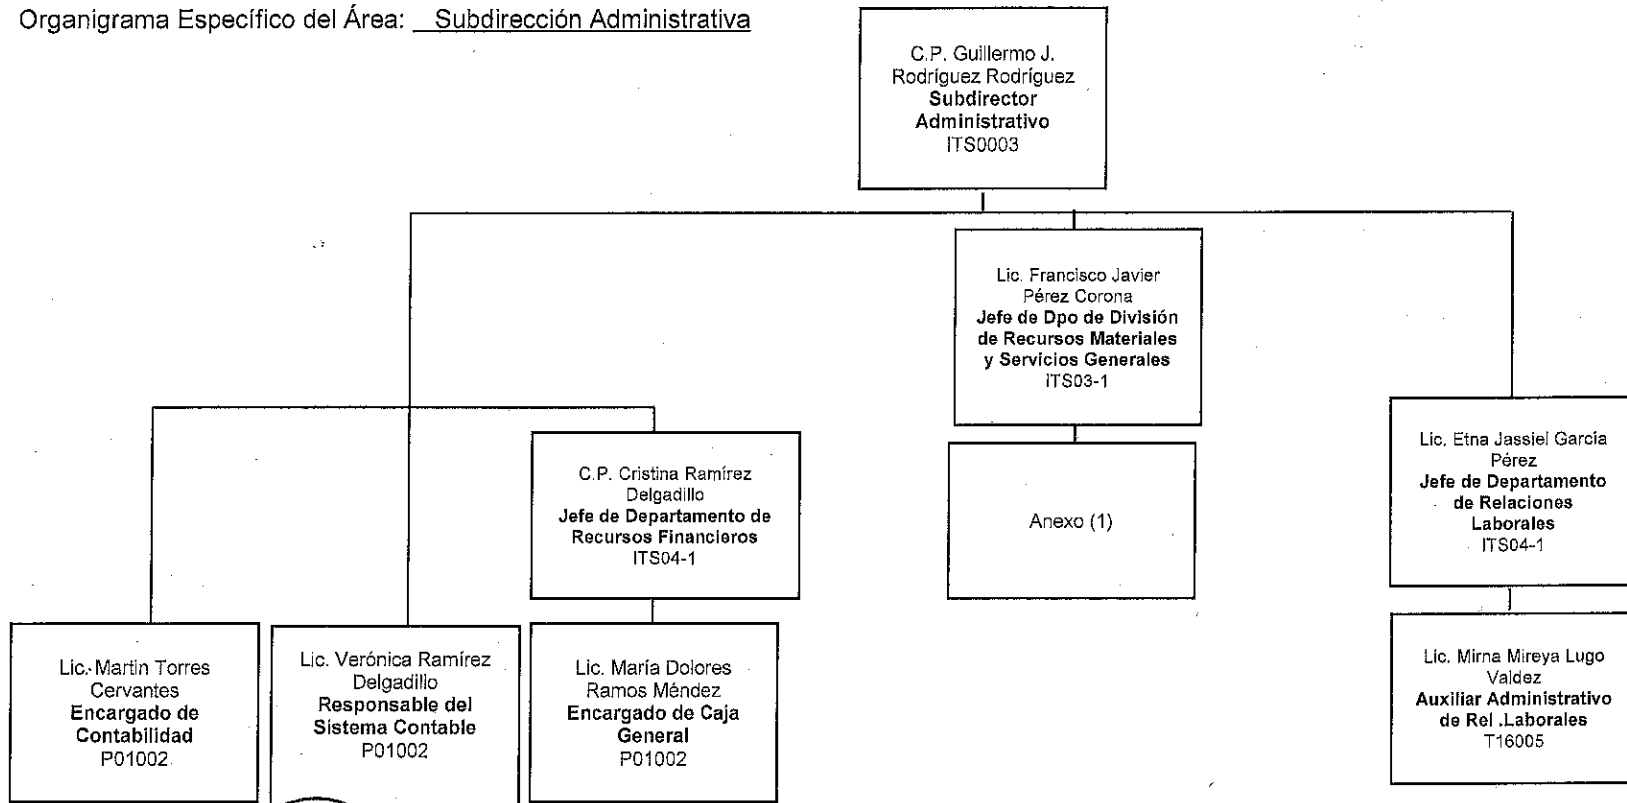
Organigrama Específico del Área: Subdirección Administrativa

C.P. Guillermo J. Rodríguez Rodríguez
Subdirector Administrativo
ITS0003

Lic. Francisco Javier Pérez Corona
Jefe de Dpo de División de Recursos Materiales y Servicios Generales
ITS03-1

C.P. Cristina Ramírez Delgadillo
Jefe de Departamento de Recursos Financieros
ITS04-1

Anexo (1)

Lic. Etna Jassiel García Pérez
Jefe de Departamento de Relaciones Laborales
ITS04-1

Lic. Martin Torres Cervantes
Encargado de Contabilidad
P01002

Lic. Verónica Ramírez Delgadillo
Responsable del Sistema Contable
P01002

Lic. María Dolores Ramos Méndez
Encargado de Caja General
P01002

Lic. Mirna Mireya Lugo Valdez
Auxiliar Administrativo de Rel .Laborales
T16005